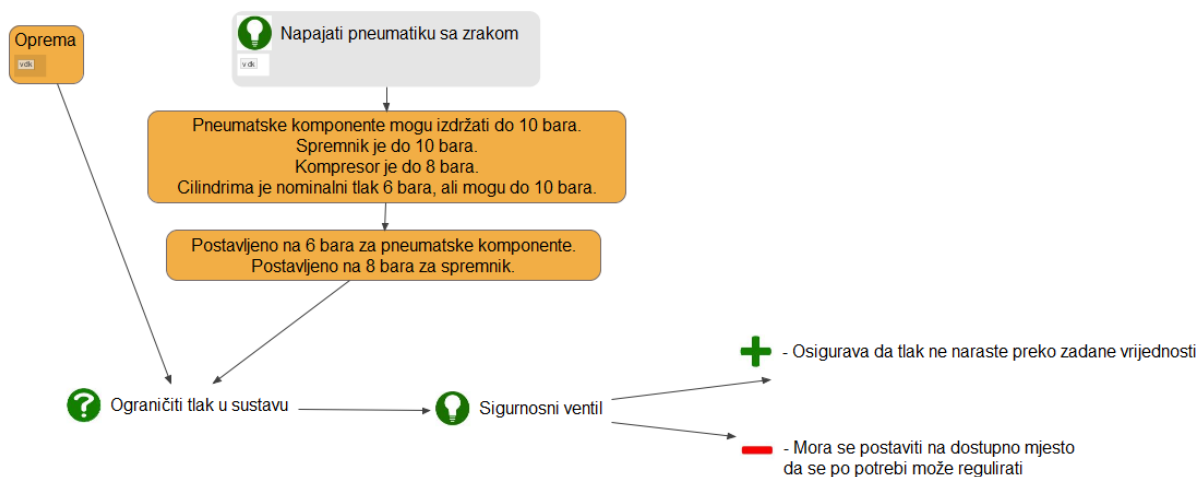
Oprema
v.dk

Napajati pneumatiku sa zrakom
v.dk

Pneumatske komponente mogu izdržati do 10 bara.
Spremnik je do 10 bara.
Kompresor je do 8 bara.
Cilindrima je nominalni tlak 6 bara, ali mogu do 10 bara.

Postavljeno na 6 bara za pneumatske komponente.
Postavljeno na 8 bara za spremnik.

Ograničiti tlak u sustavu

Sigurnosni ventil

- Osigurava da tlak ne naraste preko zadane vrijednosti

- Mora se postaviti na dostupno mjesto
da se po potrebi može regulirati